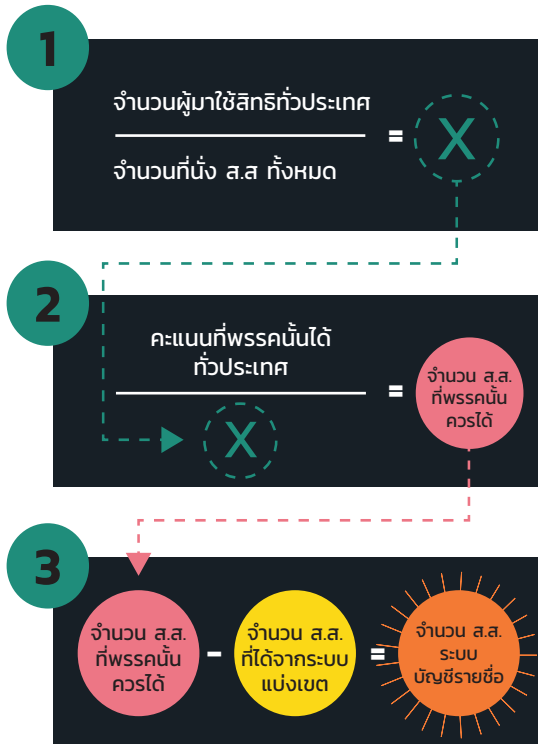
1

$\frac{\text{จำนวนผู้มาใช้สิทธิทั่วประเทศ}}{\text{จำนวนที่นั่ง ส.ส ทั้งหมด}}$ = X

2

$\frac{\text{คะแนนที่พรรคนั้นได้ทั่วประเทศ}}{X}$ = จำนวน ส.ส. ที่พรรคนั้นควรได้

3

จำนวน ส.ส. ที่พรรคนั้นควรได้ - จำนวน ส.ส. ที่ได้จากระบบแบ่งเขต = จำนวน ส.ส. ระบบบัญชีรายชื่อ